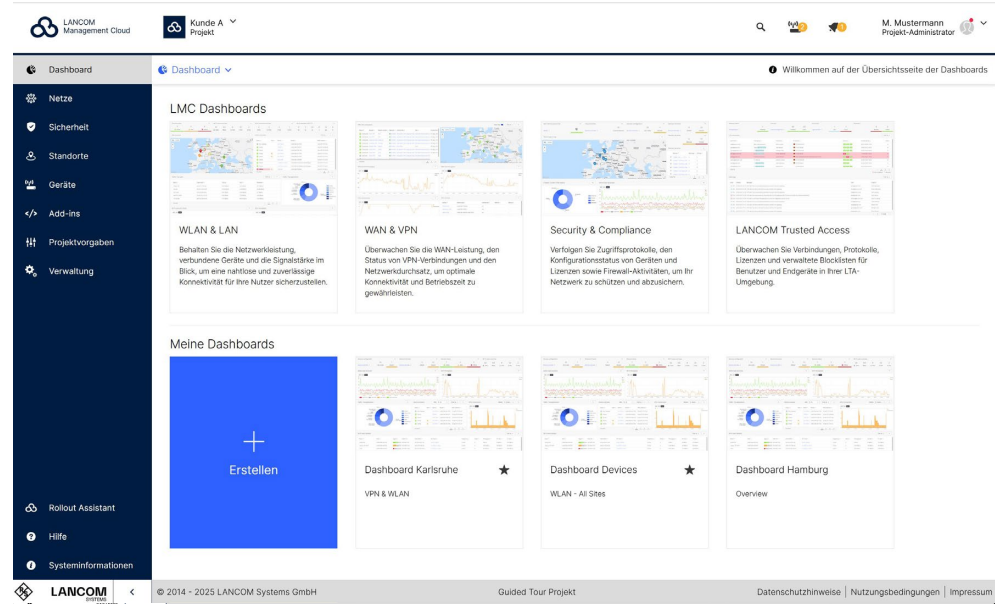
LANCOM Management Cloud

Kunde A
Projekt

M. Mustermann
Projekt-Administrator

Dashboard
Netze
Sicherheit
Standorte
Geräte
Add-ins
Projektvorgaben
Verwaltung

Rollout Assistant
Hilfe
Systeminformationen

LANCOM SYSTEMS

Dashboard

Willkommen auf der Übersichtsseite der Dashboards

LMC Dashboards

WLAN & LAN
Behalten Sie die Netzwerkleistung, verbundene Geräte und die Signalstärke im Blick, um eine nahtlose und zuverlässige Konnektivität für Ihre Nutzer sicherzustellen.

WAN & VPN
Überwachen Sie die WAN-Leistung, den Status von VPN-Verbindungen und den Netzwerkdurchsatz, um optimale Konnektivität und Betriebszeit zu gewährleisten.

Security & Compliance
Verfolgen Sie Zugriffsprotokolle, den Konfigurationsstatus von Geräten und Lizenzen sowie Firewall-Aktivitäten, um Ihr Netzwerk zu schützen und abzusichern.

LANCOM Trusted Access
Überwachen Sie Verbindungen, Protokolle, Lizenzen und verwaltete Blocklisten für Benutzer und Endgeräte in Ihrer LTA-Umgebung.

Meine Dashboards

+
Erstellen

Dashboard Karlsruhe
VPN & WLAN

Dashboard Devices
WLAN - All Sites

Dashboard Hamburg
Overview

© 2014 - 2025 LANCOM Systems GmbH
Guided Tour Projekt
Datenschutzhinweise | Nutzungsbedingungen | Impressum